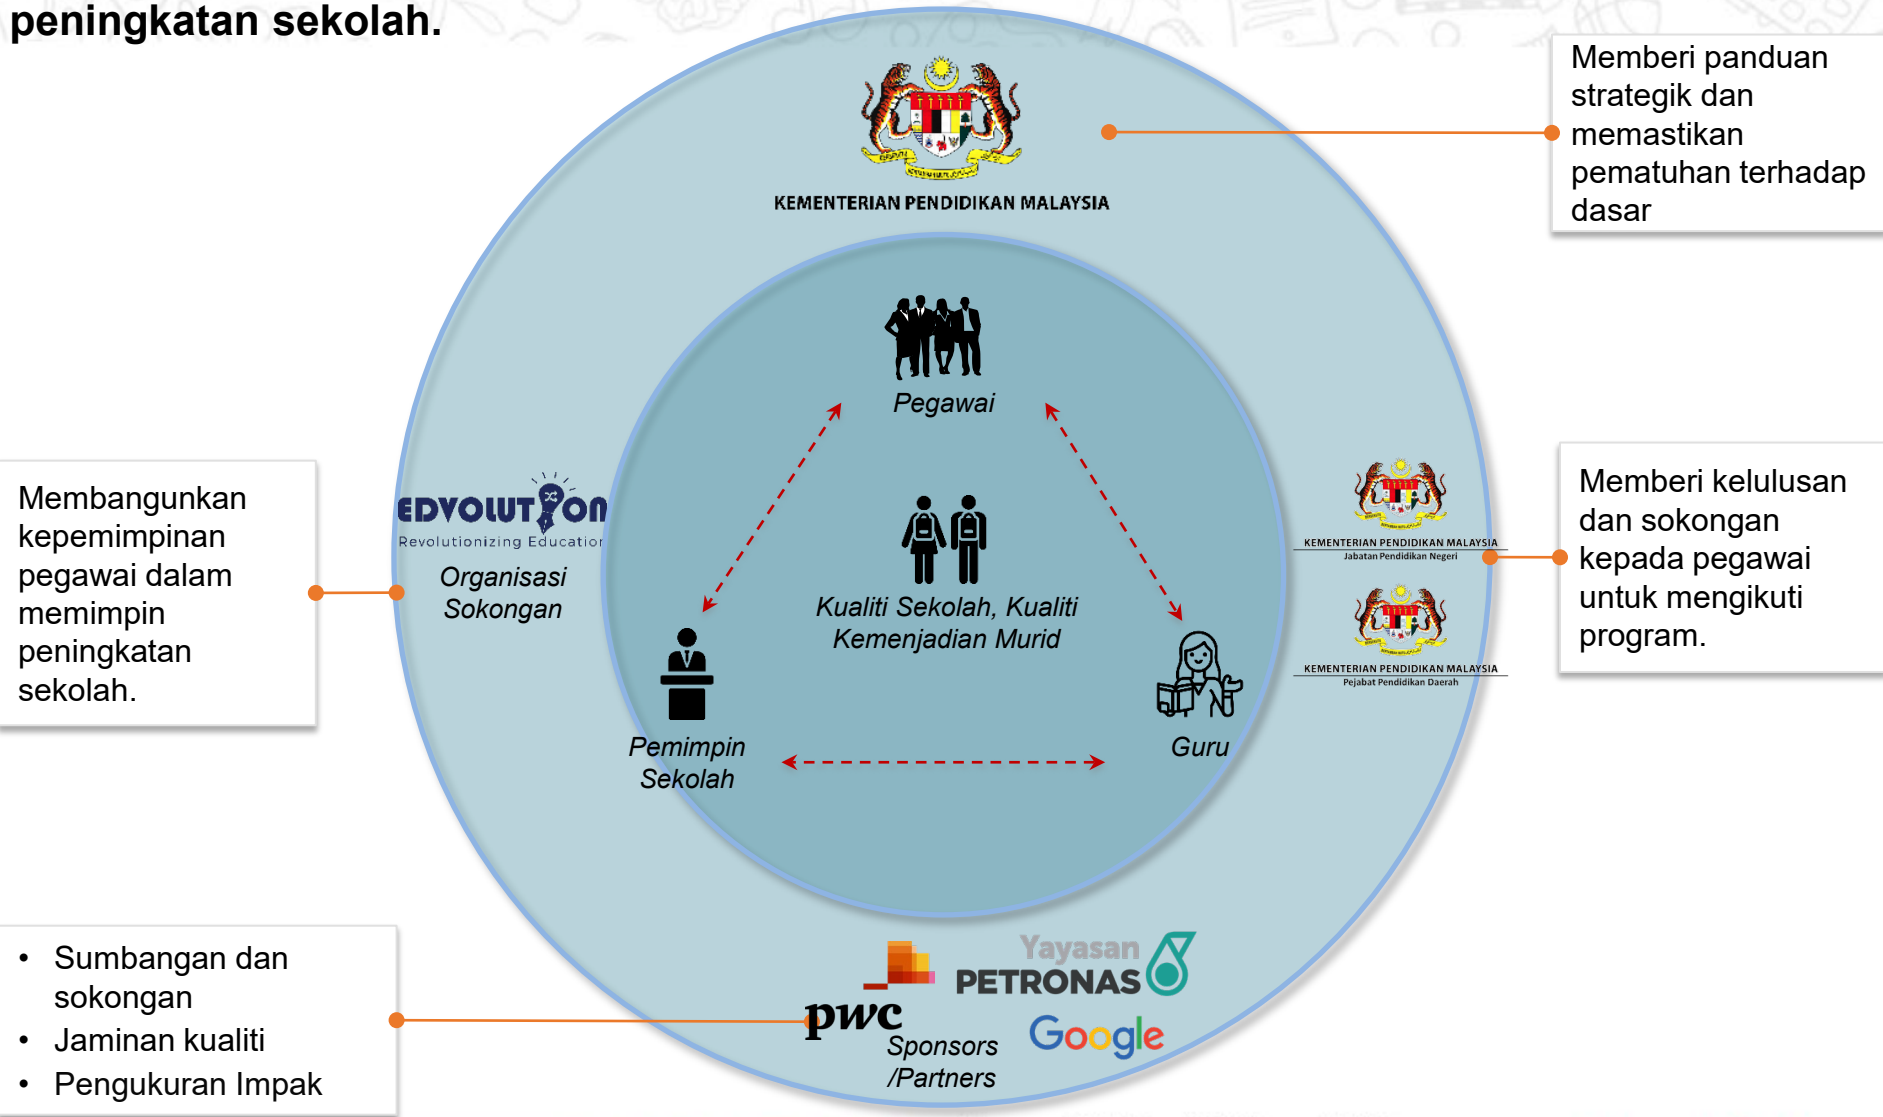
peningkatan sekolah.

KEMENTERIAN PENDIDIKAN MALAYSIA

Memberi panduan strategik dan memastikan pematuhan terhadap dasar

Pegawai

Membangunkan kepemimpinan pegawai dalam memimpin peningkatan sekolah.

EDVOLUTION
Revolutionizing Education

Organisasi Sokongan

Kualiti Sekolah, Kualiti Kemenjadian Murid

KEMENTERIAN PENDIDIKAN MALAYSIA
Jabatan Pendidikan Negeri

KEMENTERIAN PENDIDIKAN MALAYSIA
Pejabat Pendidikan Daerah

Memberi kelulusan dan sokongan kepada pegawai untuk mengikuti program.

Pemimpin Sekolah

Guru

- Sumbangan dan sokongan
- Jaminan kualiti
- Pengukuran Impak

pwc

Yayasan PETRONAS

Google

Sponsors /Partners